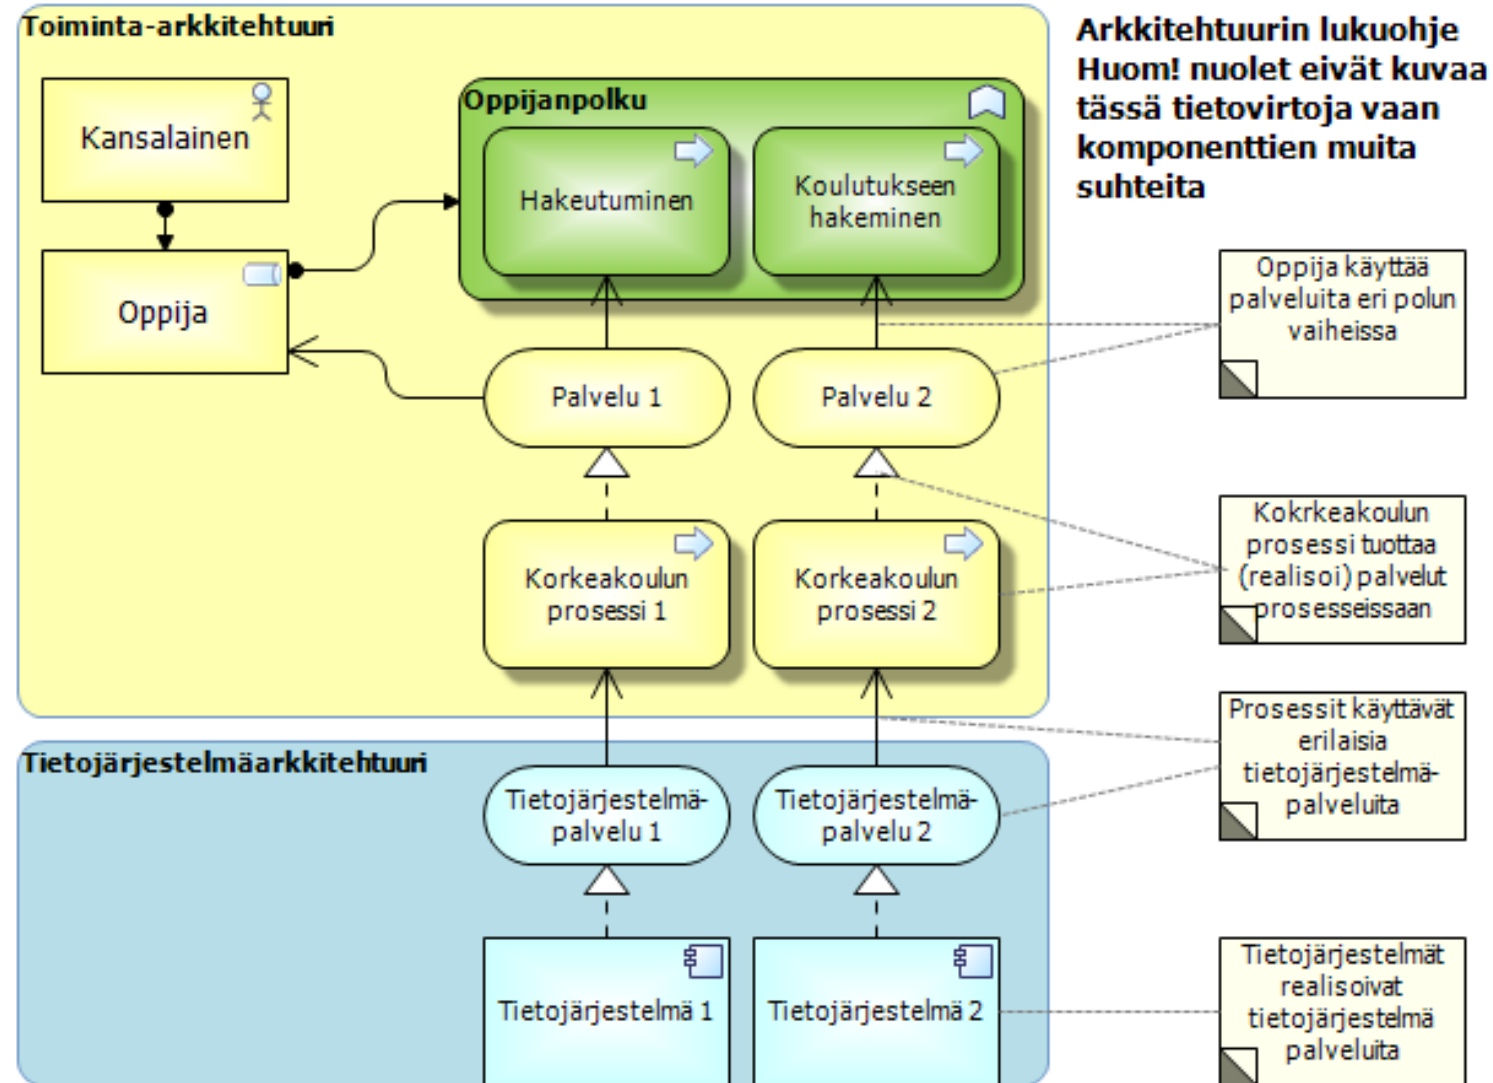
Toiminta-arkkitehtuuri

Arkkitehtuurin lukuohje
Huom! nuolet eivät kuvaa tässä tietovirtoja vaan komponenttien muita suhteita

Kansalainen

Oppijanpolku

Hakeutuminen

Koulutukseen hakeminen

Oppija

Oppija käyttää palveluita eri polun vaiheissa

Palvelu 1

Palvelu 2

Kokrkeakoulun prosessi tuottaa (realisoi) palvelut prosesseissaan

Korkeakoulun prosessi 1

Korkeakoulun prosessi 2

Prosessit käyttävät erilaisia tietojärjestelmä-palveluita

Tietojärjestelmäarkkitehtuuri

Tietojärjestelmä-palvelu 1

Tietojärjestelmä-palvelu 2

Tietojärjestelmä 1

Tietojärjestelmä 2

Tietojärjestelmät realisoivat tietojärjestelmä palveluita